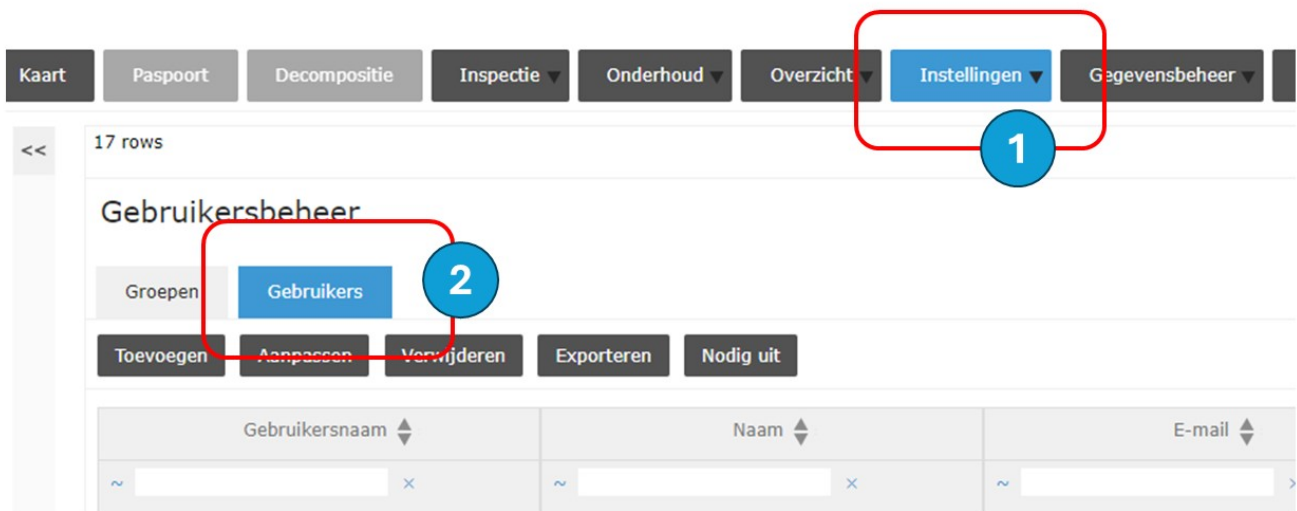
Kaart Paspoort Decompositie Inspectie Onderhoud Overzicht Instellingen Gegevensbeheer

1

<<

17 rows

Gebruikersbeheer

2

Groepen Gebruikers

Toevoegen Aanpassen Verwijderen Exporteren Nodig uit

| Gebruikersnaam | Naam | E-mail |
|---|---|---|
| ~ × | ~ × | ~ |